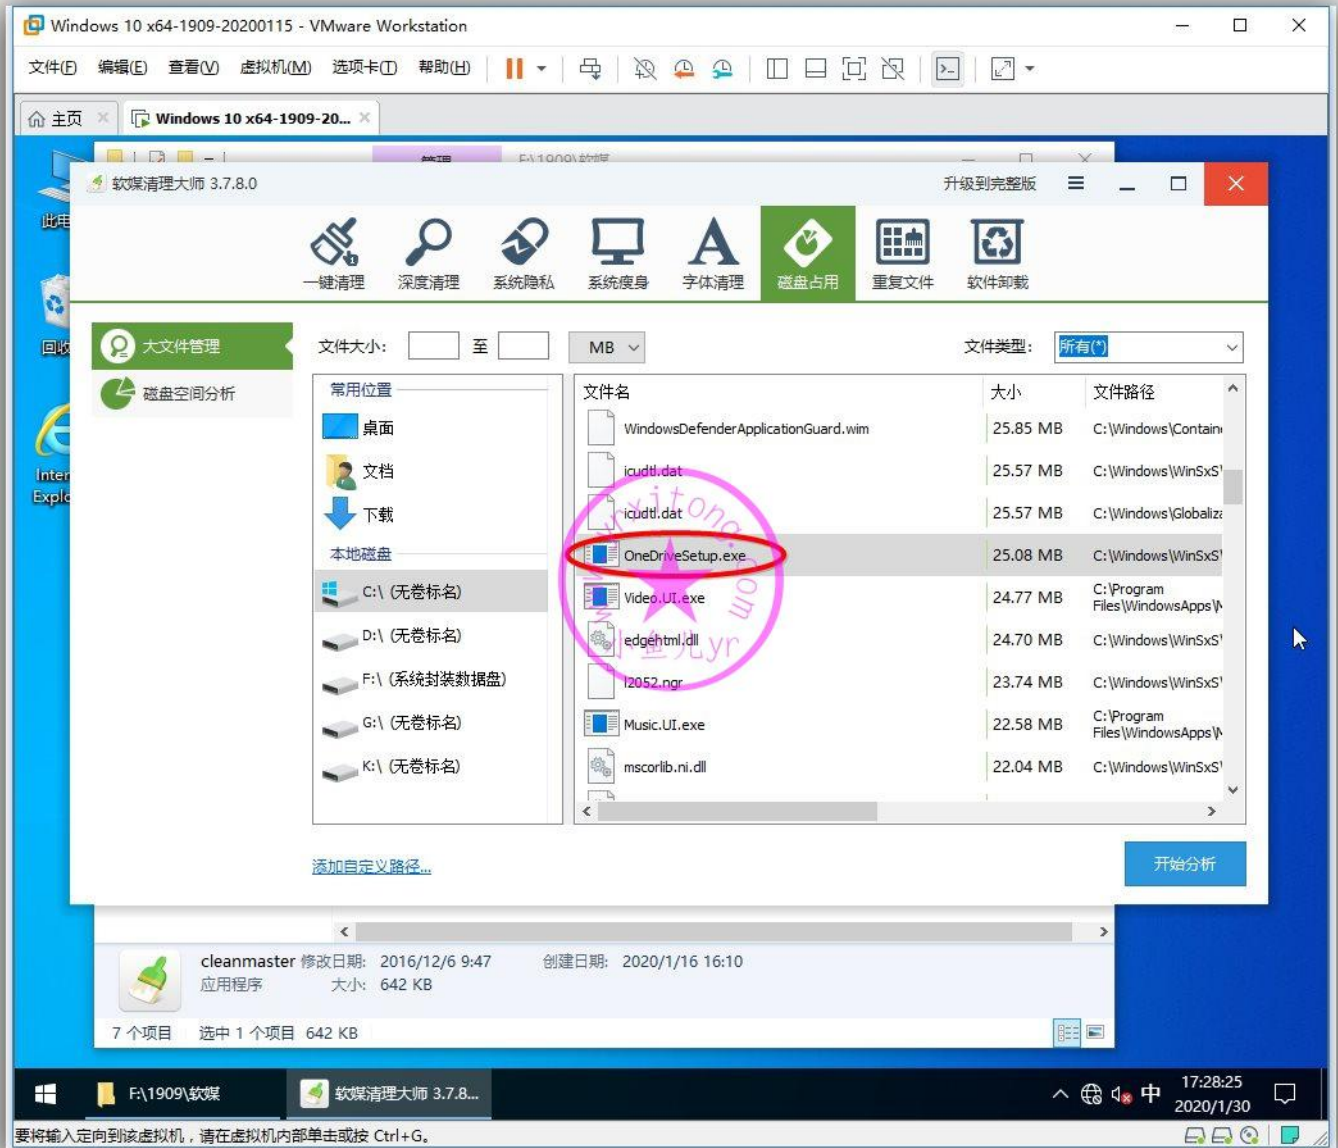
Windows 10 x64-1909-20200115 - VMware Workstation

文件(F) 编辑(E) 查看(V) 虚拟机(M) 选项卡(T) 帮助(H)

主页 Windows 10 x64-1909-20...

此电

回收

Inter Explo

管理 F:\1909\软媒

软媒清理大师 3.7.8.0 升级到完整版

一键清理 深度清理 系统隐私 系统瘦身 字体清理 磁盘占用 重复文件 软件卸载

大文件管理
磁盘空间分析

文件大小: 至 MB 文件类型: 所有(*)

常用位置
桌面
文档
下载
本地磁盘
C:\ (无卷标名)
D:\ (无卷标名)
F:\ (系统封装数据盘)
G:\ (无卷标名)
K:\ (无卷标名)

| 文件名 | 大小 | 文件路径 |
|---|---|---|
| WindowsDefenderApplicationGuard.wim | 25.85 MB | C:\Windows\Contain |
| icudtl.dat | 25.57 MB | C:\Windows\WinSxS\ |
| icudtl.dat | 25.57 MB | C:\Windows\Globaliz |
| OneDriveSetup.exe | 25.08 MB | C:\Windows\WinSxS\ |
| Video.UI.exe | 24.77 MB | C:\Program Files\WindowsApps\ |
| edgehtml.dll | 24.70 MB | C:\Windows\WinSxS\ |
| l2052.ngr | 23.74 MB | C:\Windows\WinSxS\ |
| Music.UI.exe | 22.58 MB | C:\Program Files\WindowsApps\ |
| mscorlib.ni.dll | 22.04 MB | C:\Windows\WinSxS\ |

xitong.com 小鱼儿yr

添加自定义路径...

开始分析

cleanmaster 修改日期: 2016/12/6 9:47 创建日期: 2020/1/16 16:10
应用程序 大小: 642 KB

7 个项目 选中 1 个项目 642 KB

F:\1909\软媒 软媒清理大师 3.7.8... 中 17:28:25 2020/1/30

要将输入定向到该虚拟机，请在虚拟机内部单击或按 Ctrl+G。